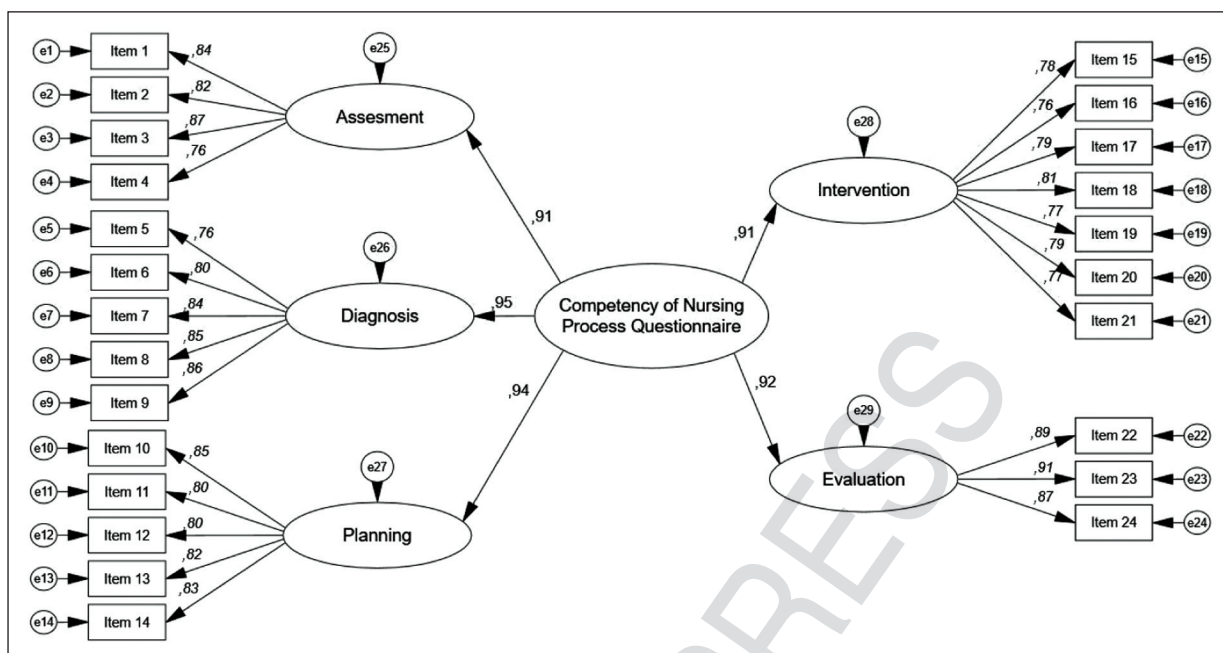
e1 Item 1 ,84
e2 Item 2 ,82
e3 Item 3 ,87
e4 Item 4 ,76
e25
Assesment
e5 Item 5 ,76
e6 Item 6 ,80
e7 Item 7 ,84
e8 Item 8 ,85
e9 Item 9 ,86
e26
Diagnosis
e10 Item 10 ,85
e11 Item 11 ,80
e12 Item 12 ,80
e13 Item 13 ,82
e14 Item 14 ,83
e27
Planning
,91
,95
,94
Competency of Nursing Process Questionnaire
,91
,92
e28
Intervention
Item 15 e15 ,78
Item 16 e16 ,76
Item 17 e17 ,79
Item 18 e18 ,81
Item 19 e19 ,77
Item 20 e20 ,79
Item 21 e21 ,77
e29
Evaluation
Item 22 e22 ,89
Item 23 e23 ,91
Item 24 e24 ,87